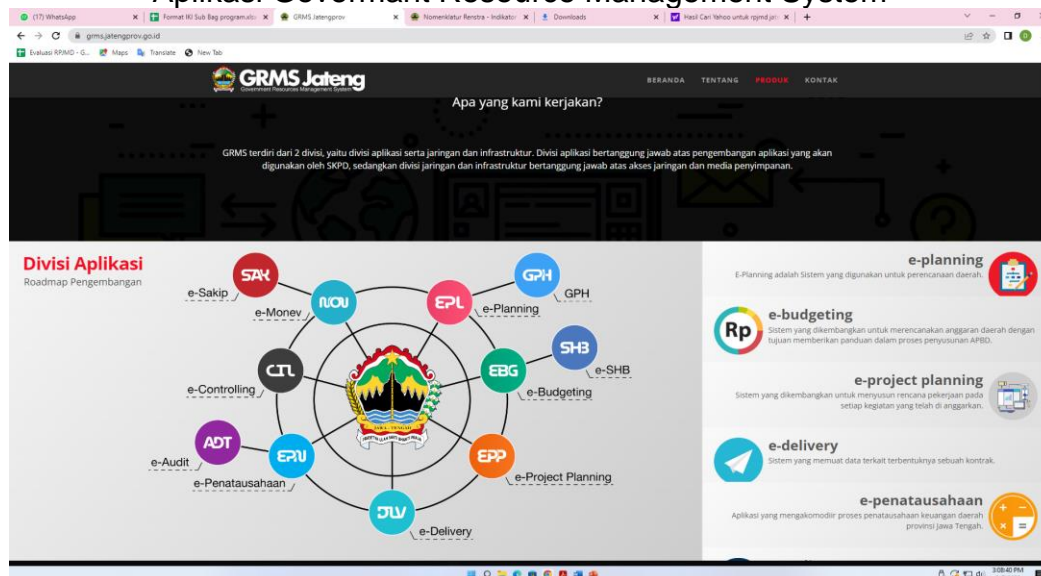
Aplikasi Goverment Resource Management System

(17) WhatsApp
Format IKI Sub Bag program.xls
GRMS Jatengprov
Nomenklatur Renstra - Indikator
Downloads
Hasil Cari Yahoo untuk rpjmd jat

grms.jatengprov.go.id

Evaluasi RPJMD - G... Maps Translate New Tab

GRMS Jateng
Government Resources Management System

BERANDA TENTANG PRODUK KONTAK

Apa yang kami kerjakan?

GRMS terdiri dari 2 divisi, yaitu divisi aplikasi serta jaringan dan infrastruktur. Divisi aplikasi bertanggung jawab atas pengembangan aplikasi yang akan digunakan oleh SKPD, sedangkan divisi jaringan dan infrastruktur bertanggung jawab atas akses jaringan dan media penyimpanan.

Divisi Aplikasi
Roadmap Pengembangan

SAK e-Sakip
MON e-Monev
EPL e-Planning
GPH GPH
SHB e-SHB
EBG e-Budgeting
CTL e-Controlling
ADT e-Audit
EPN e-Penatausahaan
EPP e-Project Planning
DLV e-Delivery

e-planning
E-Planning adalah Sistem yang digunakan untuk perencanaan daerah.

e-budgeting
Sistem yang dikembangkan untuk merencanakan anggaran daerah dengan tujuan memberikan panduan dalam proses penyusunan APBD.

e-project planning
Sistem yang dikembangkan untuk menyusun rencana pekerjaan pada setiap kegiatan yang telah di anggarkan.

e-delivery
Sistem yang memuat data terkait terbentuknya sebuah kontrak.

e-penatausahaan
Aplikasi yang mengakomodir proses penatausahaan keuangan daerah provinsi Jawa Tengah.

3:08:40 PM